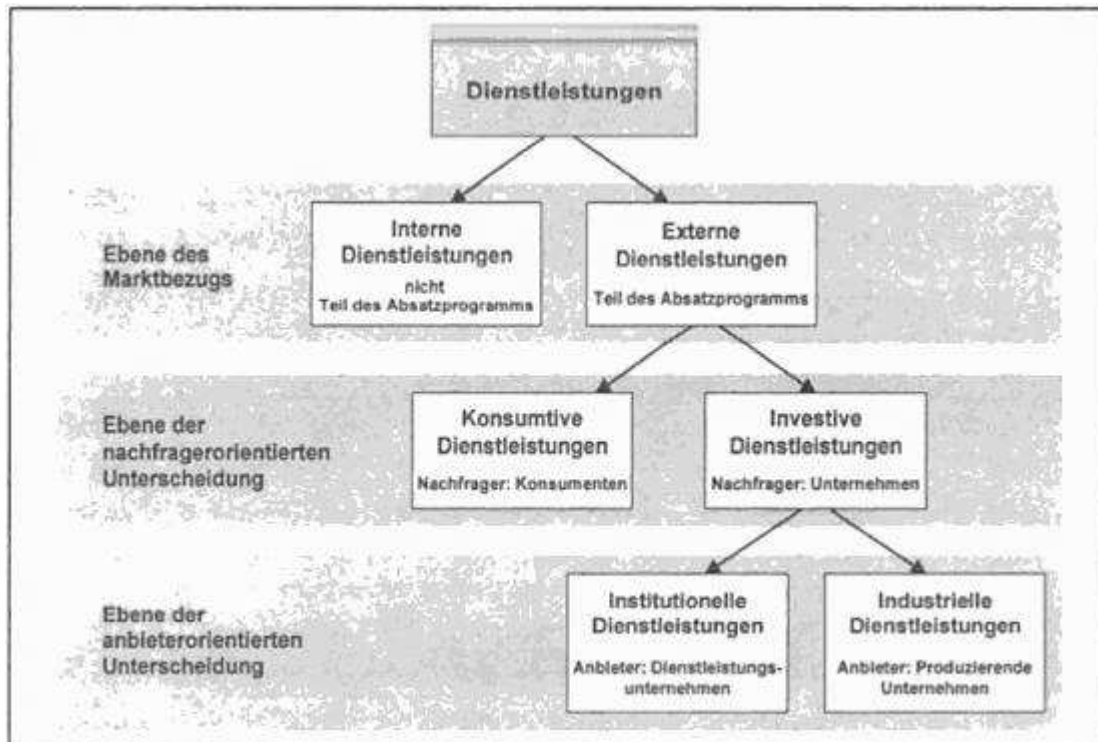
Dienstleistungen

Ebene des Marktbezugs

Interne Dienstleistungen
nicht Teil des Absatzprogramms

Externe Dienstleistungen
Teil des Absatzprogramms

Ebene der nachfragerorientierten Unterscheidung

Konsumtive Dienstleistungen
Nachfrager: Konsumenten

Investive Dienstleistungen
Nachfrager: Unternehmen

Ebene der anbieterorientierten Unterscheidung

Institutionelle Dienstleistungen
Anbieter: Dienstleistungsunternehmen

Industrielle Dienstleistungen
Anbieter: Produzierende Unternehmen